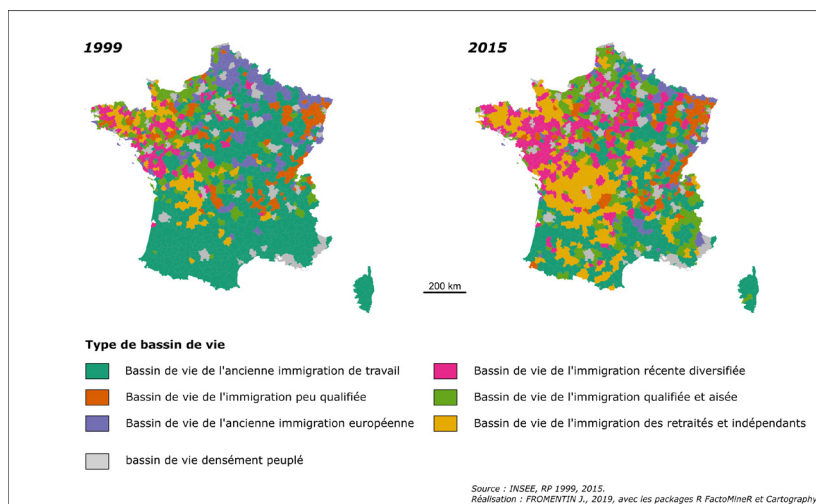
1999

2015

200 km

Type de bassin de vie

Bassin de vie de l'ancienne immigration de travail

Bassin de vie de l'immigration peu qualifiée

Bassin de vie de l'ancienne immigration européenne

bassin de vie densément peuplé

Bassin de vie de l'immigration récente diversifiée

Bassin de vie de l'immigration qualifiée et aisée

Bassin de vie de l'immigration des retraités et indépendants

Source : INSEE, RP 1999, 2015.
Réalisation : FROMENTIN J., 2019, avec les packages R FactoMineR et Cartography